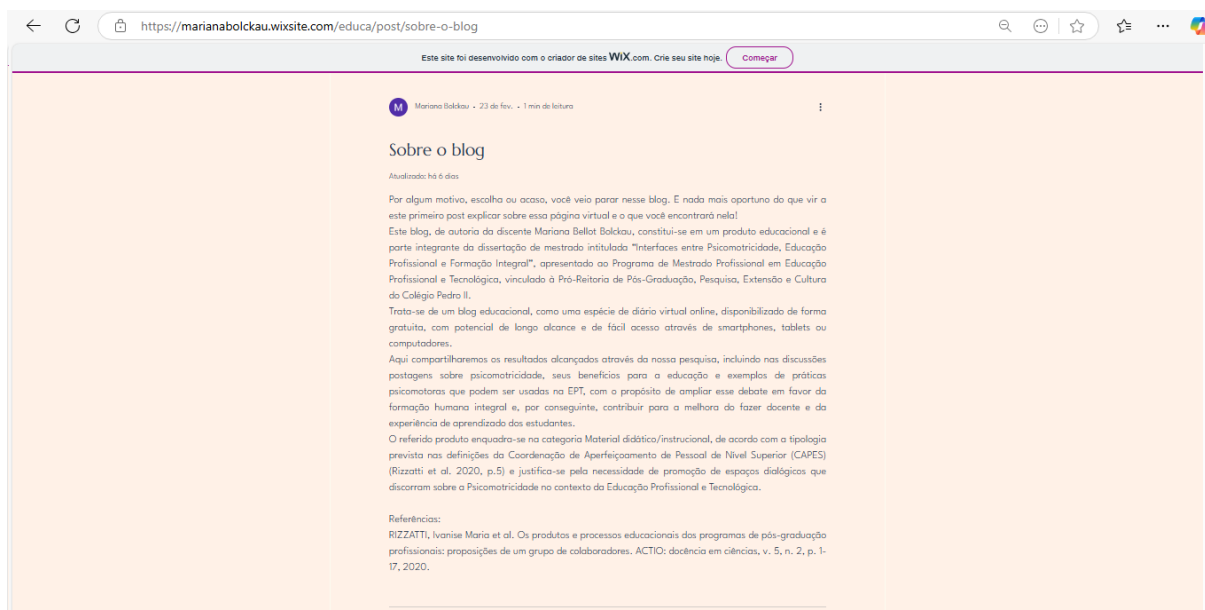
https://marianabolckau.wixsite.com/educa/post/sobre-o-blog

Este site foi desenvolvido com o criador de sites WIX.com. Crie seu site hoje. Começar

M Mariana Bolckau · 23 de fev. · 1 min de leitura

Sobre o blog

Atualizado: há 6 dias

Por algum motivo, escolha ou acaso, você veio parar nesse blog. E nada mais oportuno do que vir a este primeiro post explicar sobre essa página virtual e o que você encontrará nela!

Este blog, de autoria da discente Mariana Bellot Bolckau, constitui-se em um produto educacional e é parte integrante da dissertação de mestrado intitulada "Interfaces entre Psicomotricidade, Educação Profissional e Formação Integral", apresentado ao Programa de Mestrado Profissional em Educação Profissional e Tecnológica, vinculado à Pró-Reitoria de Pós-Graduação, Pesquisa, Extensão e Cultura do Colégio Pedro II.

Trata-se de um blog educacional, como uma espécie de diário virtual online, disponibilizado de forma gratuita, com potencial de longo alcance e de fácil acesso através de smartphones, tablets ou computadores.

Aqui compartilharemos os resultados alcançados através da nossa pesquisa, incluindo nas discussões postagens sobre psicomotricidade, seus benefícios para a educação e exemplos de práticas psicomotoras que podem ser usadas na EPT, com o propósito de ampliar esse debate em favor da formação humana integral e, por conseguinte, contribuir para a melhora do fazer docente e da experiência de aprendizado dos estudantes.

O referido produto enquadra-se na categoria Material didático/instrucional, de acordo com a tipologia prevista nas definições da Coordenação de Aperfeiçoamento de Pessoal de Nível Superior (CAPES) (Rizzatti et al. 2020, p.5) e justifica-se pela necessidade de promoção de espaços dialógicos que discorram sobre a Psicomotricidade no contexto da Educação Profissional e Tecnológica.

Referências:
RIZZATTI, Ivanise Maria et al. Os produtos e processos educacionais dos programas de pós-graduação profissionais: proposições de um grupo de colaboradores. ACTIO: docência em ciências, v. 5, n. 2, p. 1-17, 2020.